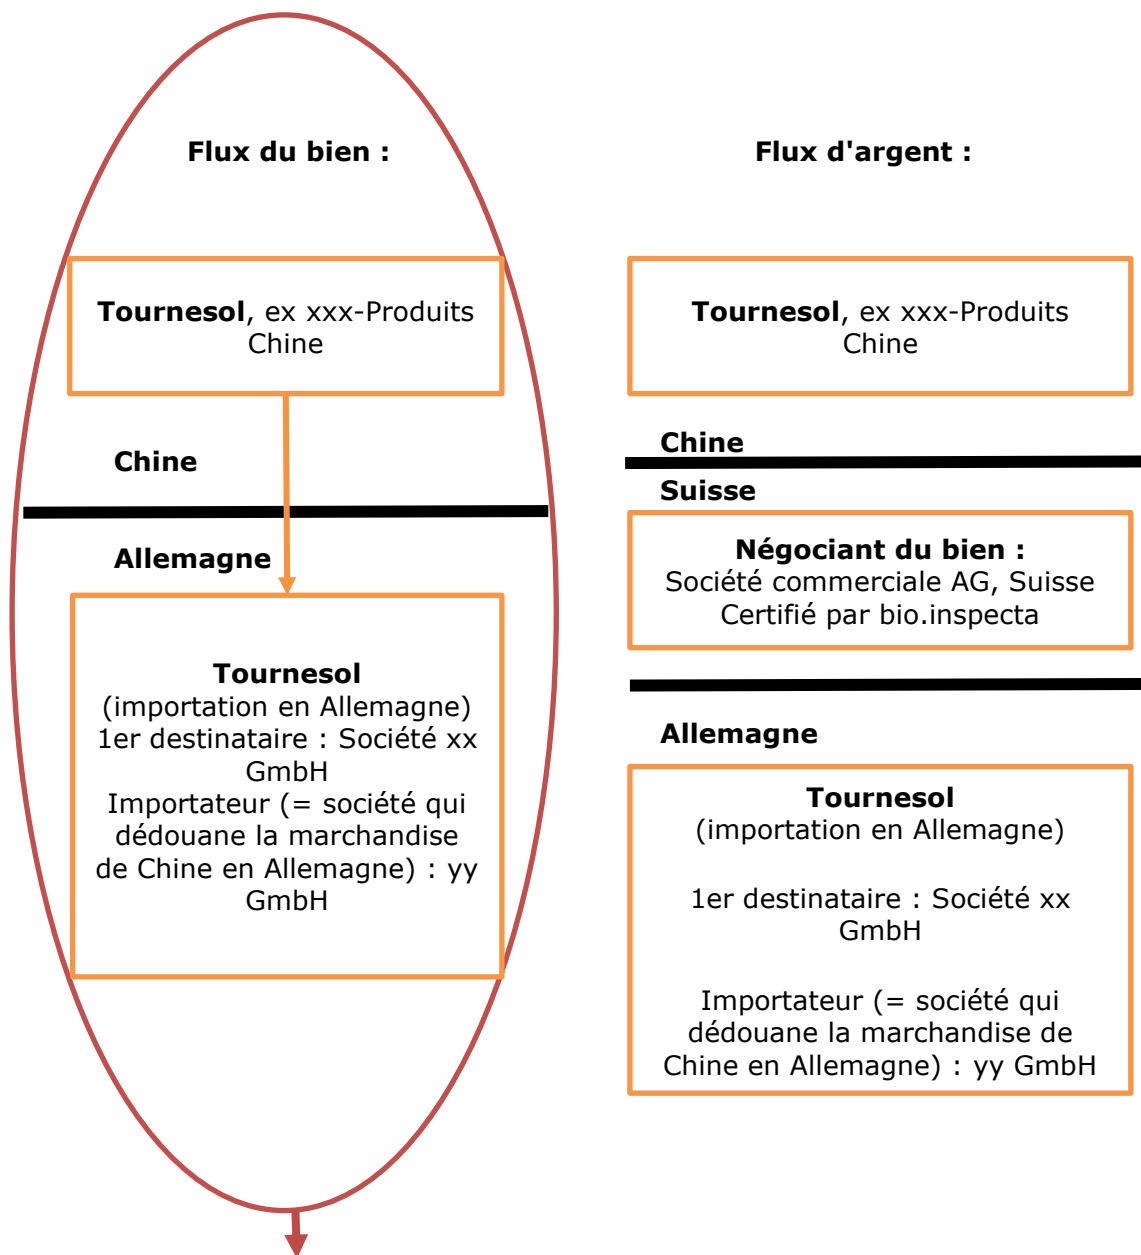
Flux du bien :

Tournesol, ex xxx-Produits Chine

Chine

Allemagne

Tournesol
(importation en Allemagne)
1er destinataire : Société xx GmbH
Importateur (= société qui dédouane la marchandise de Chine en Allemagne) : yy GmbH

Flux d'argent :

Tournesol, ex xxx-Produits Chine

Chine

Suisse

Négociant du bien :
Société commerciale AG, Suisse
Certifié par bio.inspecta

Allemagne

Tournesol
(importation en Allemagne)

1er destinataire : Société xx GmbH

Importateur (= société qui dédouane la marchandise de Chine en Allemagne) : yy GmbH